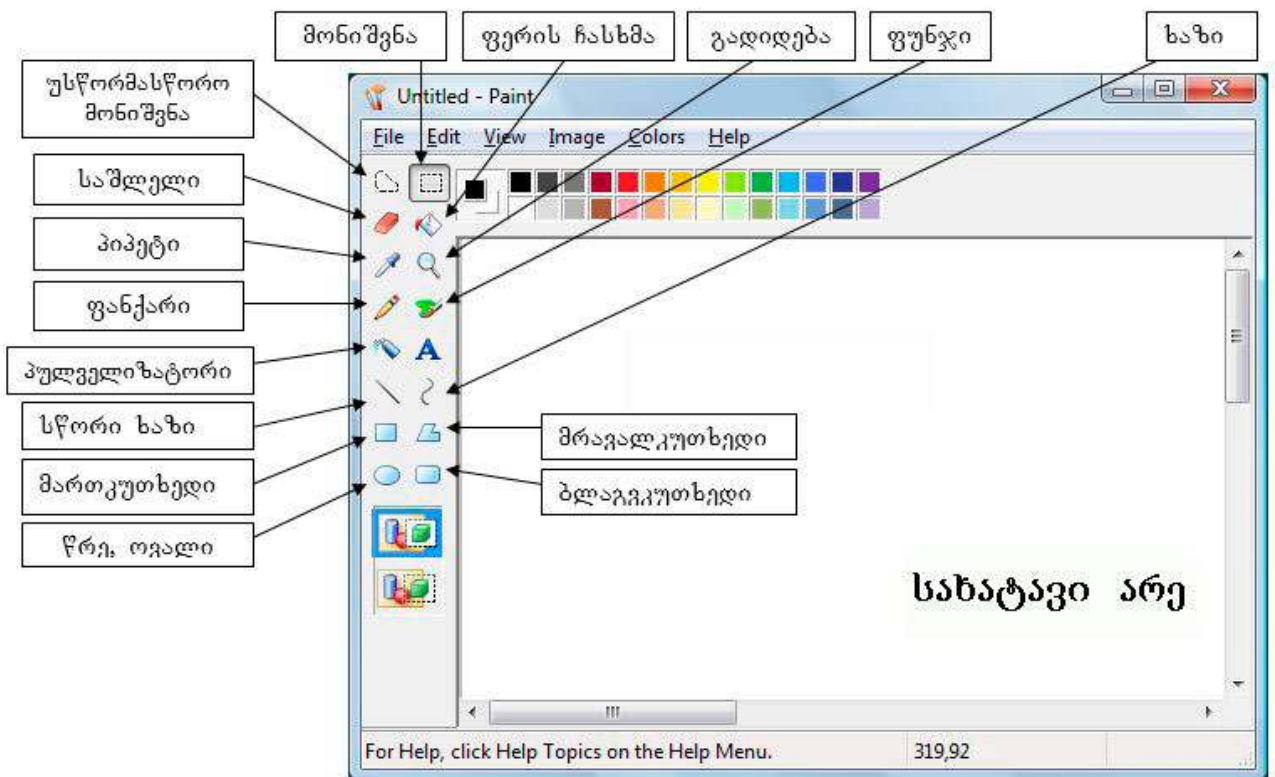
მონიშვნა

ფერის ჩასხმა

გადიდება

ფუნჯი

ხაზი

უსწორმასწორო მონიშვნა

Untitled - Paint

File Edit View Image Colors Help

საშლელი

პიპეტი

ფანქარი

პულვერიზატორი

A

სწორი ხაზი

მრავალკუთხედი

მართკუთხედი

მომრგვალებული

წრე, ოვალი

სახატავი არე

For Help, click Help Topics on the Help Menu.

319,92